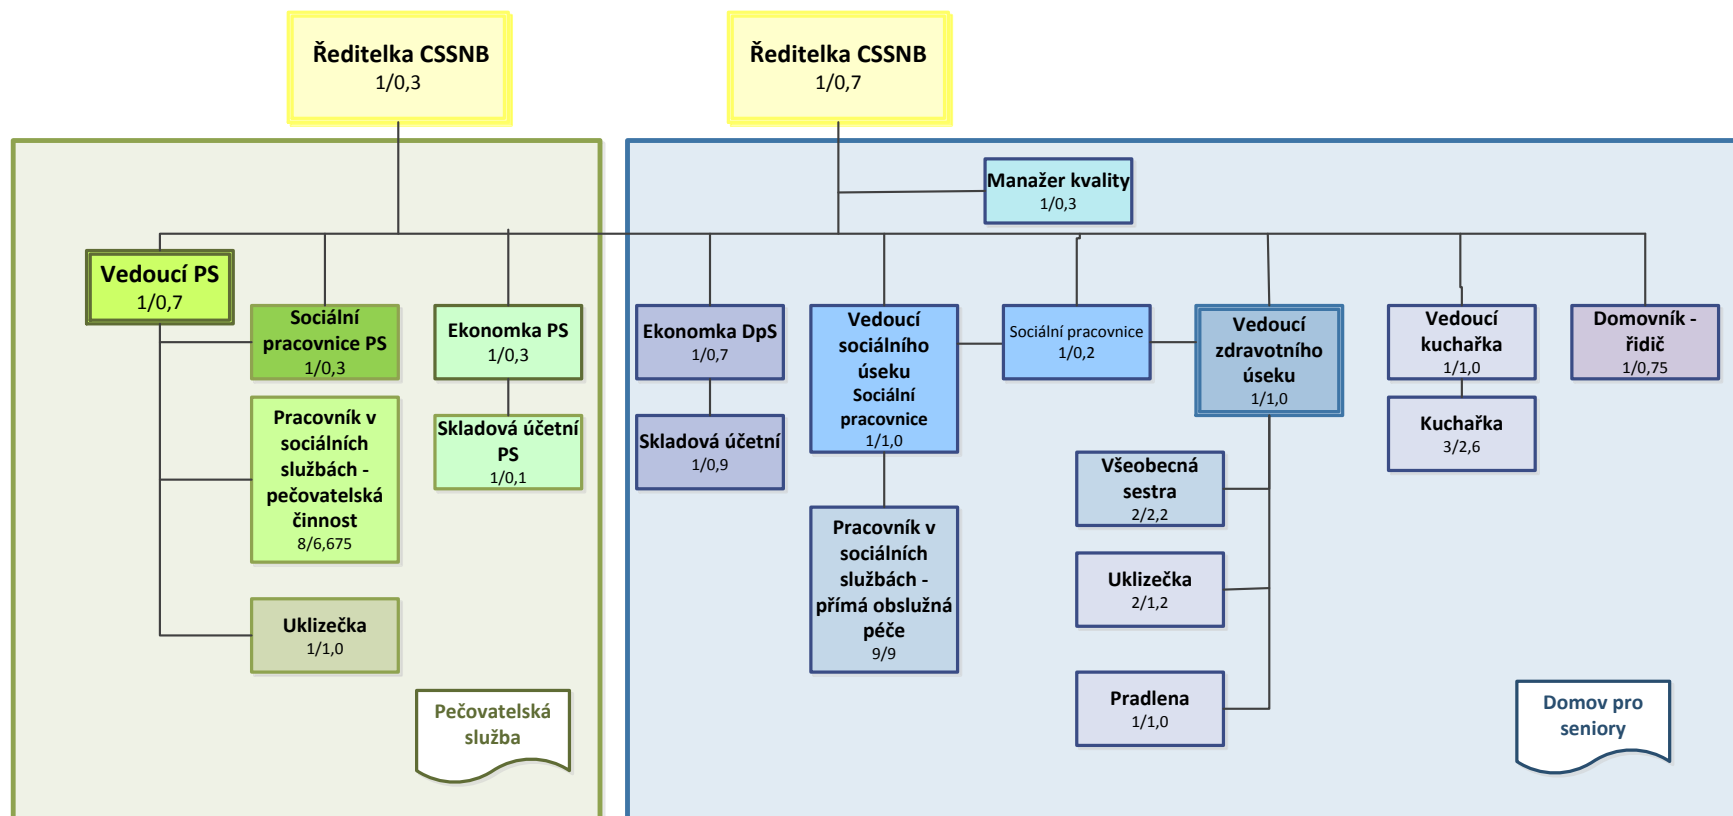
Ředitelka CSSNB
1/0,3

Ředitelka CSSNB
1/0,7

Manažer kvality
1/0,3

Vedoucí PS
1/0,7

Sociální pracovnice PS
1/0,3

Ekonomka PS
1/0,3

Pracovník v sociálních službách - pečovatelská činnost
8/6,675

Skladová účetní PS
1/0,1

Uklizečka
1/1,0

Pečovatelská služba

Ekonomka DpS
1/0,7

Skladová účetní
1/0,9

Vedoucí sociálního úseku Sociální pracovnice
1/1,0

Pracovník v sociálních službách - přímá obslužná péče
9/9

Sociální pracovnice
1/0,2

Vedoucí zdravotního úseku
1/1,0

Všeobecná sestra
2/2,2

Uklizečka
2/1,2

Pradlena
1/1,0

Vedoucí kuchařka
1/1,0

Kuchařka
3/2,6

Domovník - řidič
1/0,75

Domov pro seniory